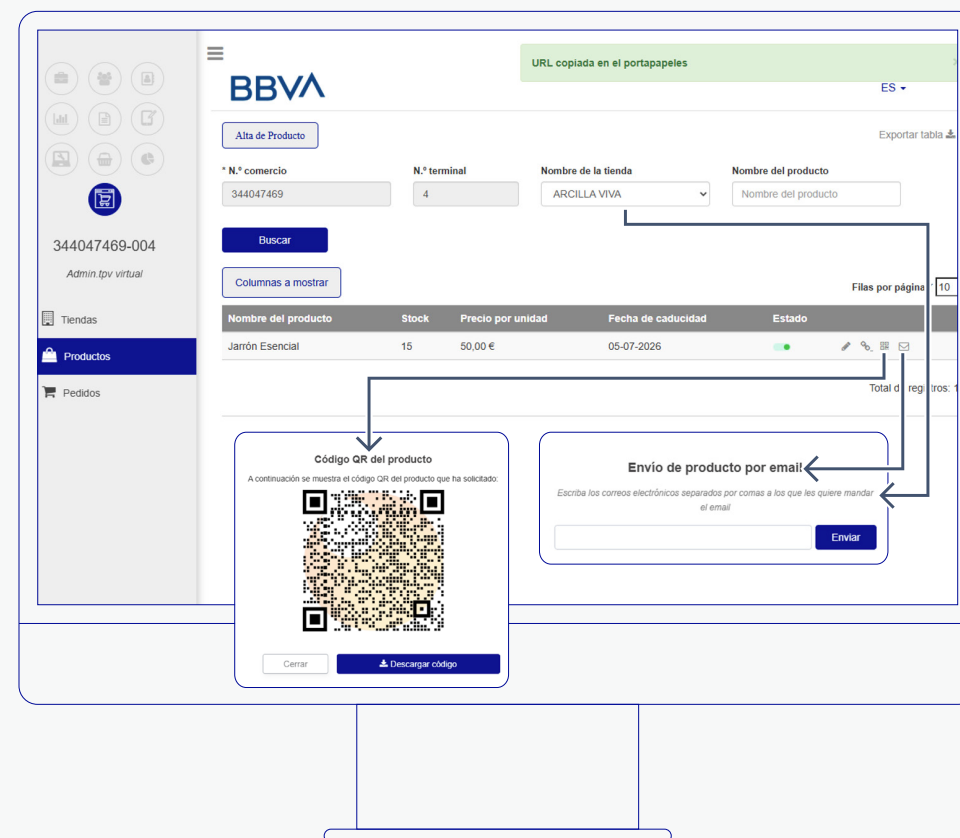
URL copiada en el portapapeles

BBVA

ES

344047469-004

Admin.tpv virtual

Tiendas

Productos

Pedidos

Alta de Producto

Exportar tabla

* N.º comercio

344047469

N.º terminal

4

Nombre de la tienda

ARCILLA VIVA

Nombre del producto

Nombre del producto

Buscar

Columnas a mostrar

Filas por página * 10

| Nombre del producto | Stock | Precio por unidad | Fecha de caducidad | Estado |
|---|---|---|---|---|
| Jarrón Esencial | 15 | 50,00 € | 05-07-2026 | |

Total de registros: 1

Código QR del producto

A continuación se muestra el código QR del producto que ha solicitado:

Cerrar

Descargar código

Envío de producto por email

Escriba los correos electrónicos separados por comas a los que les quiere mandar el email

Enviar